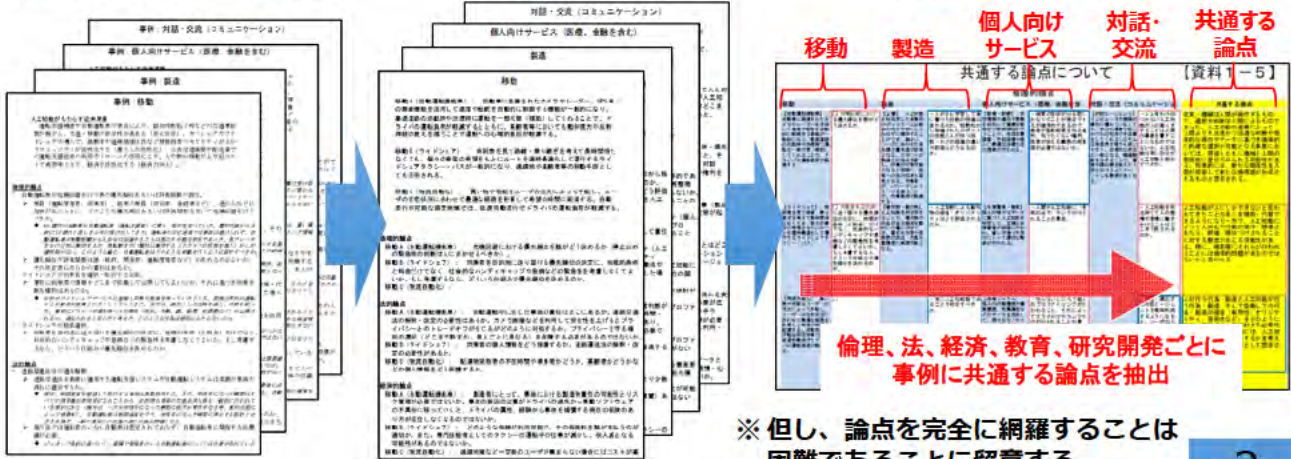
事例：対話・交流（コミュニケーション）

事例：個人向けサービス（医療、金融を含む）

事例：製造

事例：移動

人工知能がもたらす近未来像

倫理的論点

法的論点

対話・交流（コミュニケーション）

個人向けサービス（医療、金融を含む）

製造

移動

倫理的論点

法的論点

経済的論点

移動

製造

個人向け
サービス

対話・
交流

共通する
論点

共通する論点について

【資料１－５】

移動

製造

個人向けサービス（医療、金融を含む）

対話・交流（コミュニケーション）

共通する論点

倫理、法、経済、教育、研究開発ごとに
事例に共通する論点を抽出

※ 但し、論点を完全に網羅することは
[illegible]